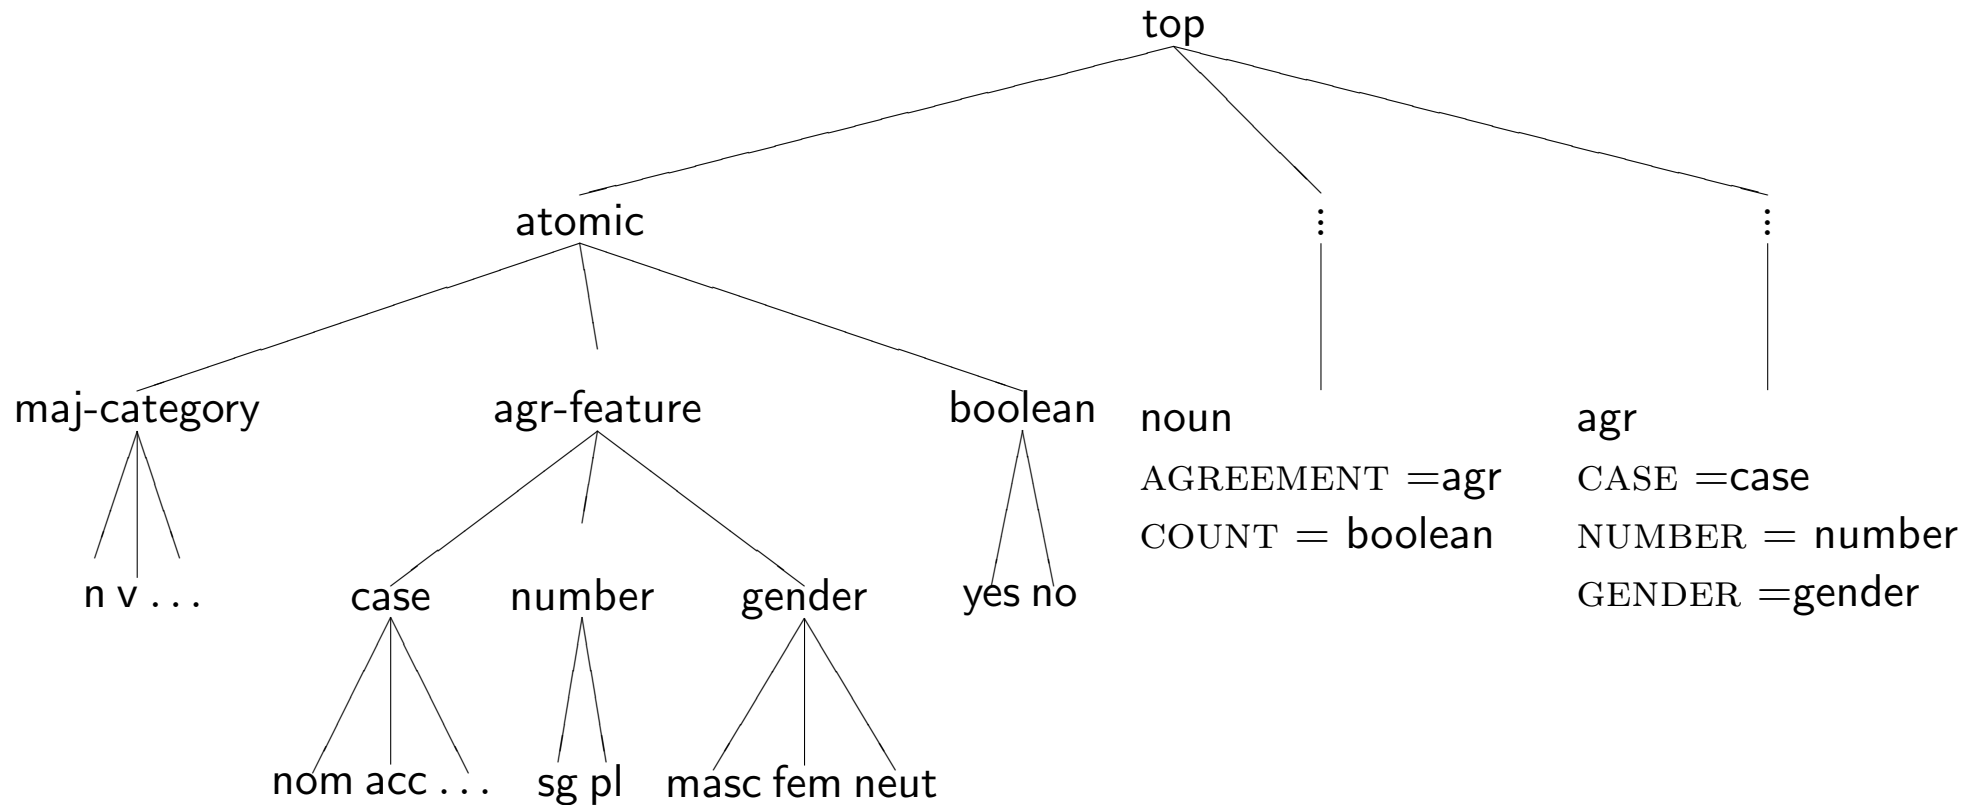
top

atomic

⋮

⋮

maj-category

agr-feature

boolean

noun
AGREEMENT =agr
COUNT = boolean

agr
CASE =case
NUMBER = number
GENDER =gender

n v . . .

case

number

gender

yes no

nom acc . . .

sg pl

masc fem neut